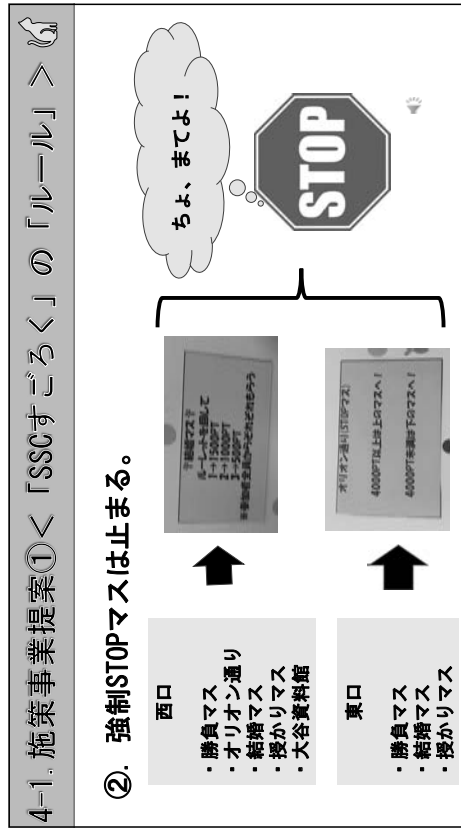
4-1. 施策事業提案①＜「SSCすごろく」の「ルール」＞

②. 強制STOPマスは止まる。

西口

・勝負マス
・オリオン通り
・結婚マス
・授かりマス
・大谷資料館

東口

・勝負マス
・結婚マス
・授かりマス

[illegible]
ルーレットを回して
1→1500PT
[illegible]
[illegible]

オリオン通り(STOPマス)
4000PT以上は上のマスへ！
4000PT未満は下のマスへ！

ちょ、まてよ！

STOP